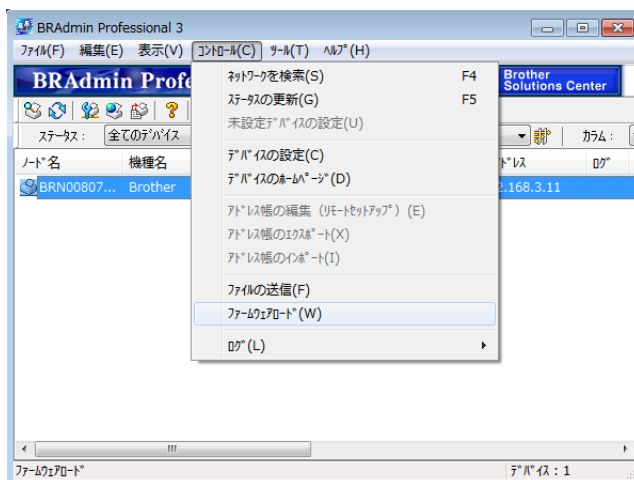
BRAdmin Professional 3

ﾌｧｲﾙ(F) 編集(E) 表示(V) ｺﾝﾄﾛｰﾙ(C) ﾂｰﾙ(T) ﾍﾙﾌﾟ(H)

BRAdmin Profe

Brother Solutions Center

ｽﾃｰﾀｽ： 全てのﾃﾞﾊﾞｲｽ

ｶﾗﾑ：

ﾉｰﾄﾞ名 機種名 ﾄﾞﾚｽ ﾛｸﾞ

BRN00807... Brother 2.168.3.11

ﾈｯﾄﾜｰｸを検索(S) F4
ｽﾃｰﾀｽの更新(G) F5
未設定ﾃﾞﾊﾞｲｽの設定(U)
ﾃﾞﾊﾞｲｽの設定(C)
ﾃﾞﾊﾞｲｽのﾎｰﾑﾍﾟｰｼﾞ(D)
ｱﾄﾞﾚｽ帳の編集（ﾘﾓｰﾄｾｯﾄｱｯﾌﾟ）(E)
ｱﾄﾞﾚｽ帳のｴｸｽﾎﾟｰﾄ(X)
ｱﾄﾞﾚｽ帳のｲﾝﾎﾟｰﾄ(I)
ﾌｧｲﾙの送信(F)
ﾌｧｰﾑｳｪｱﾛｰﾄﾞ(W)
ﾛｸﾞ(L)

ﾌｧｰﾑｳｪｱﾛｰﾄﾞ

ﾃﾞﾊﾞｲｽ：1